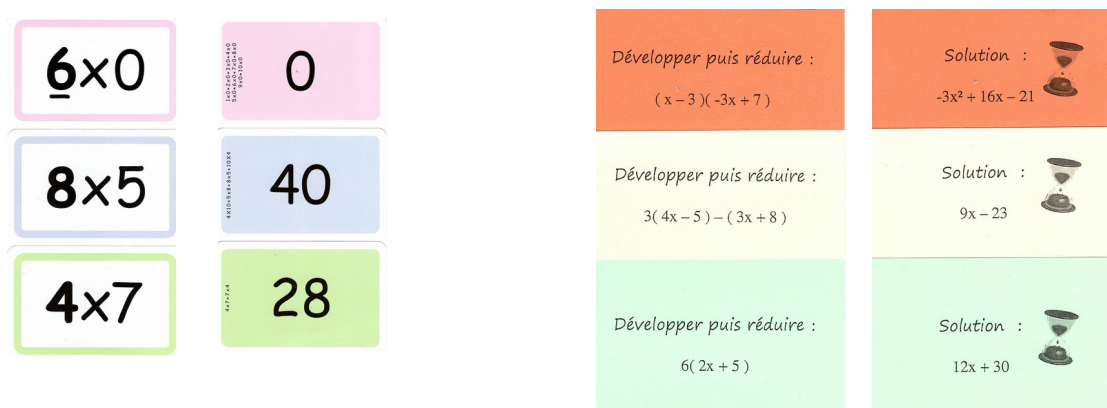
$\underline{6}\times0$

$0$

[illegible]

$8\times5$

$40$

$4\times10=5\times8=8\times5=10\times4$

$4\times7$

$28$

$4\times7=7\times4$

Développer puis réduire :

$(x-3)(-3x+7)$

Solution :

$-3x^2+16x-21$

Développer puis réduire :

$3(4x-5)-(3x+8)$

Solution :

$9x-23$

Développer puis réduire :

$6(2x+5)$

Solution :

$12x+30$